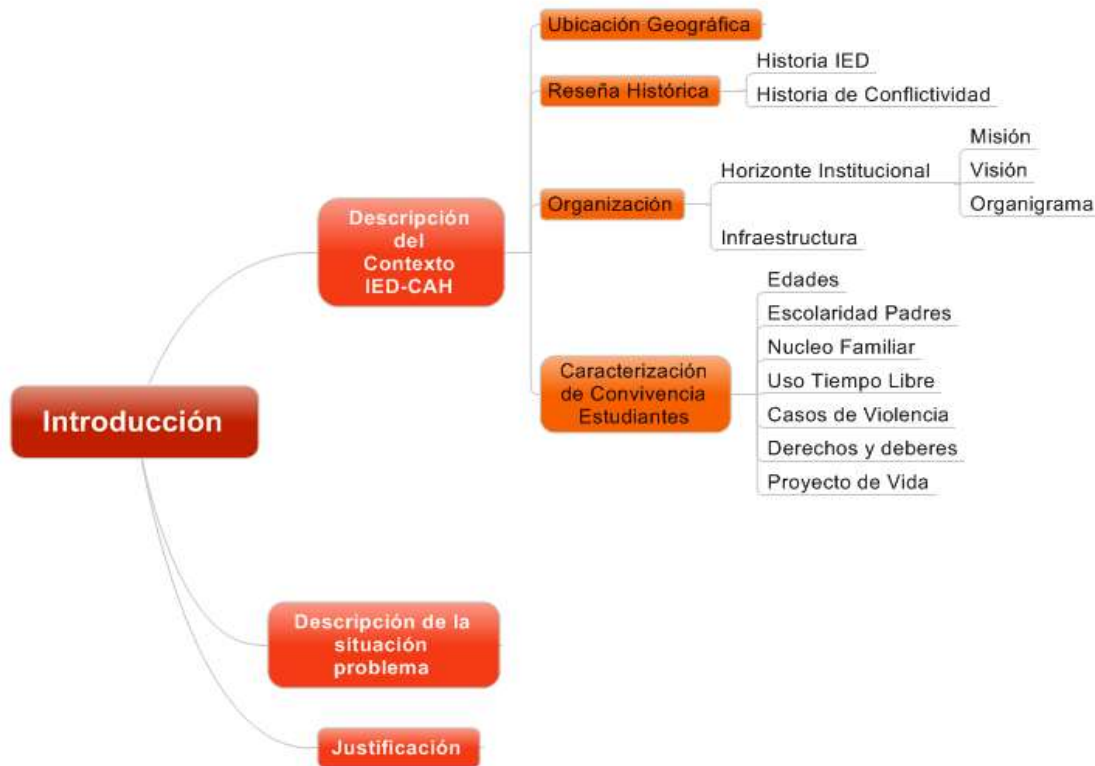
Introducción

Descripción del Contexto IED-CAH

Ubicación Geográfica

Reseña Histórica

Historia IED

Historia de Conflictividad

Organización

Horizonte Institucional

Misión

Visión

Organigrama

Infraestructura

Caracterización de Convivencia Estudiantes

Edades

Escolaridad Padres

Nucleo Familiar

Uso Tiempo Libre

Casos de Violencia

Derechos y deberes

Proyecto de Vida

Descripción de la situación problema

Justificación